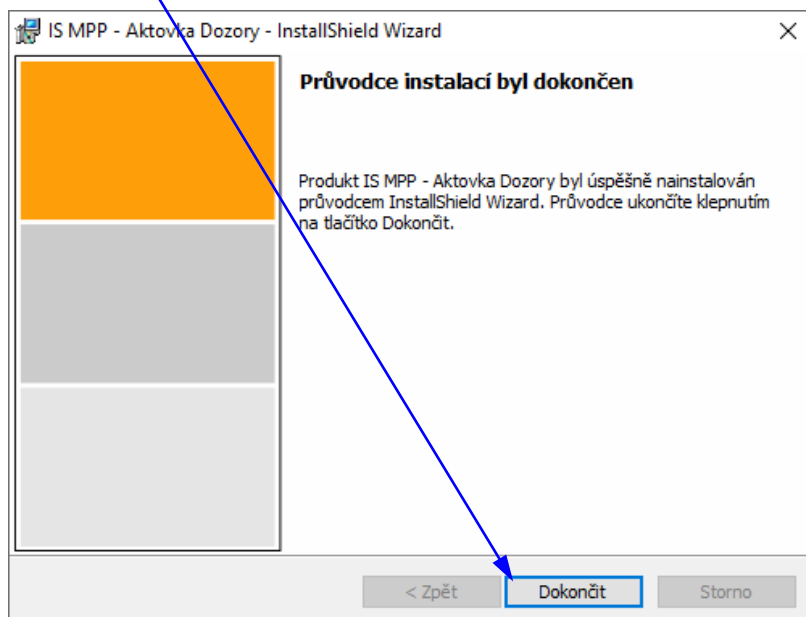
IS MPP - Aktovka Dozory - InstallShield Wizard

×

Průvodce instalací byl dokončen

Produkt IS MPP - Aktovka Dozory byl úspěšně nainstalován průvodcem InstallShield Wizard. Průvodce ukončíte klepnutím na tlačítko Dokončit.

< Zpět

Dokončit

Storno